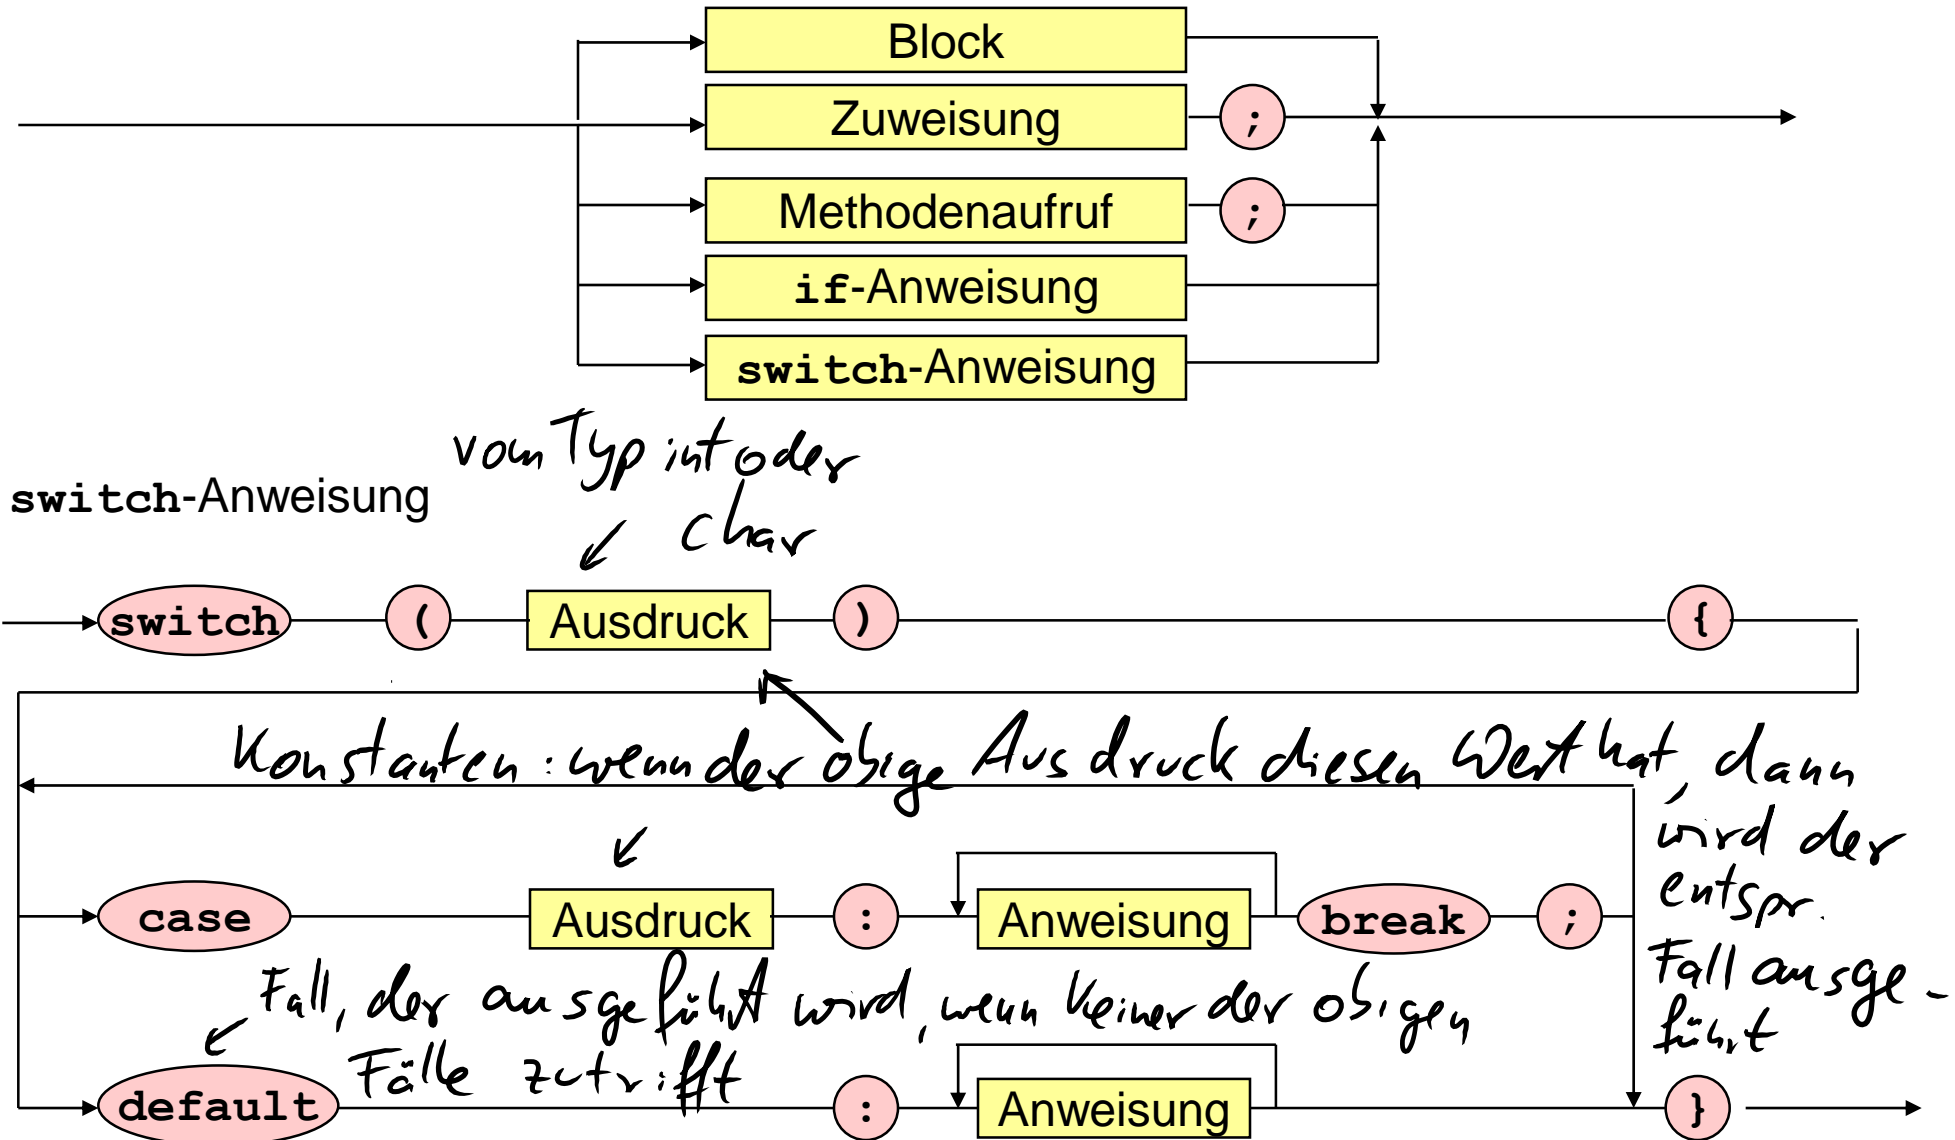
Block

Zuweisung

;

Methodenaufruf

;

if-Anweisung

switch-Anweisung

switch-Anweisung

vom Typ int oder char

switch

(

Ausdruck

)

{

Konstanten: wenn der obige Ausdruck diesen Wert hat, dann wird der entspr. Fall ausgeführt

case

Ausdruck

:

Anweisung

break

;

Fall, der ausgeführt wird, wenn keiner der obigen Fälle zutrifft

default

:

Anweisung

}